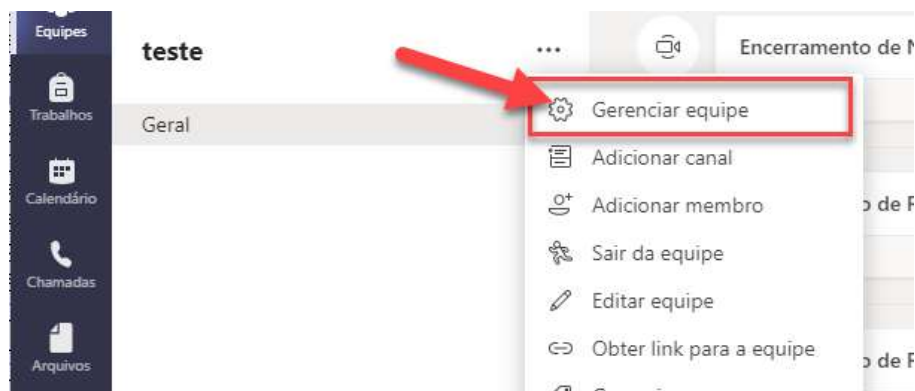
Equipes

Trabalhos

Calendário

Chamadas

Arquivos

teste

...

Geral

Encerramento de N

Gerenciar equipe

Adicionar canal

Adicionar membro

Sair da equipe

Editar equipe

Obter link para a equipe

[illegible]

o de F

o de F